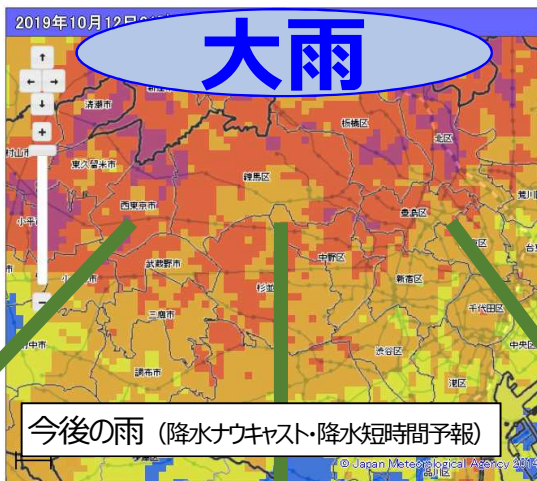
2019年10月12日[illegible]

大雨

↑
←
→
↓
+
−

清瀬市
東久留米市
西東京市
練馬区
板橋区
北区
豊島区
荒川区
台東区
中野区
新宿区
千代田区
武蔵野市
杉並区
三鷹市
渋谷区
中央区
調布市
港区
小平
村山
中市

今後の雨（降水ナウキャスト・降水短時間予報）

© Japan Meteorological Agency 2019